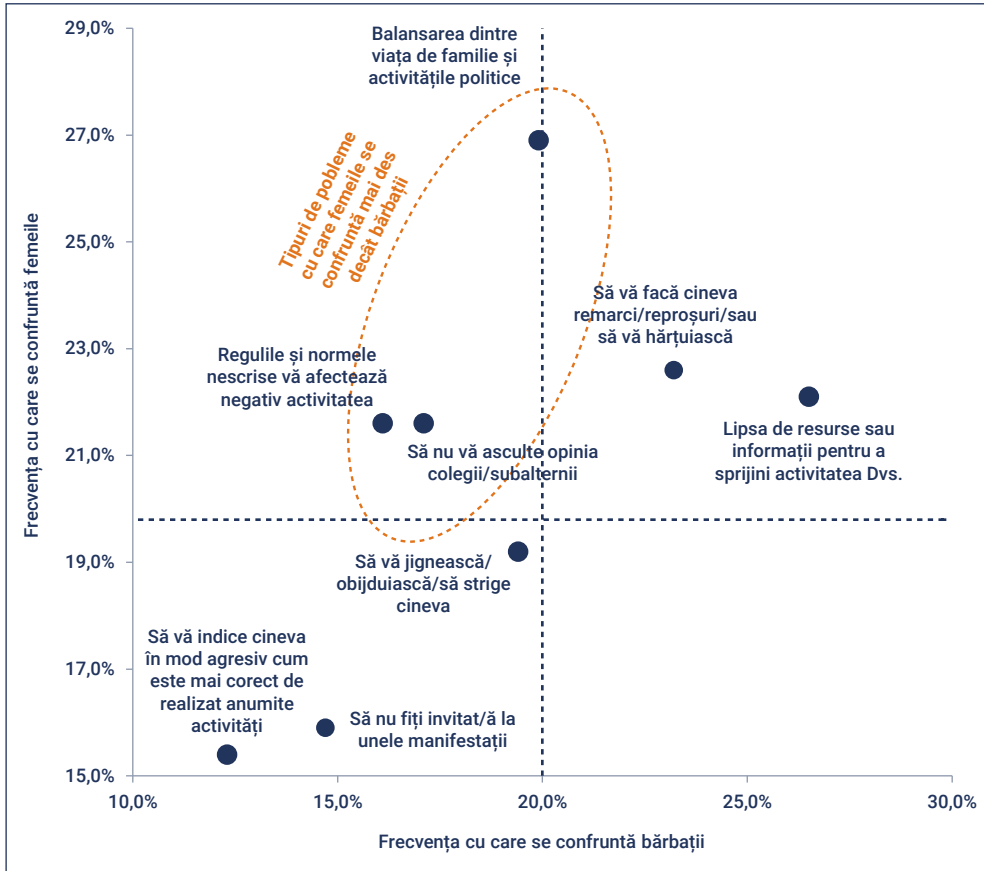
29,0%
27,0%
25,0%
23,0%
21,0%
19,0%
17,0%
15,0%

Frecvența cu care se confruntă femeile

Balansarea dintre viața de familie și activitățile politice

Tipuri de pobleme cu care femeile se confruntă mai des decât bărbații

Să vă facă cineva remarci/reproșuri/sau să vă hărțuiască

Regulile și normele nescrise vă afectează negativ activitatea

Lipsa de resurse sau informații pentru a sprijini activitatea Dvs.

Să nu vă asculte opinia colegii/subalternii

Să vă jignească/obijduiască/să strige cineva

Să vă indice cineva în mod agresiv cum este mai corect de realizat anumite activități

Să nu fiți invitat/ă la unele manifestații

10,0%
15,0%
20,0%
25,0%
30,0%

Frecvența cu care se confruntă bărbații